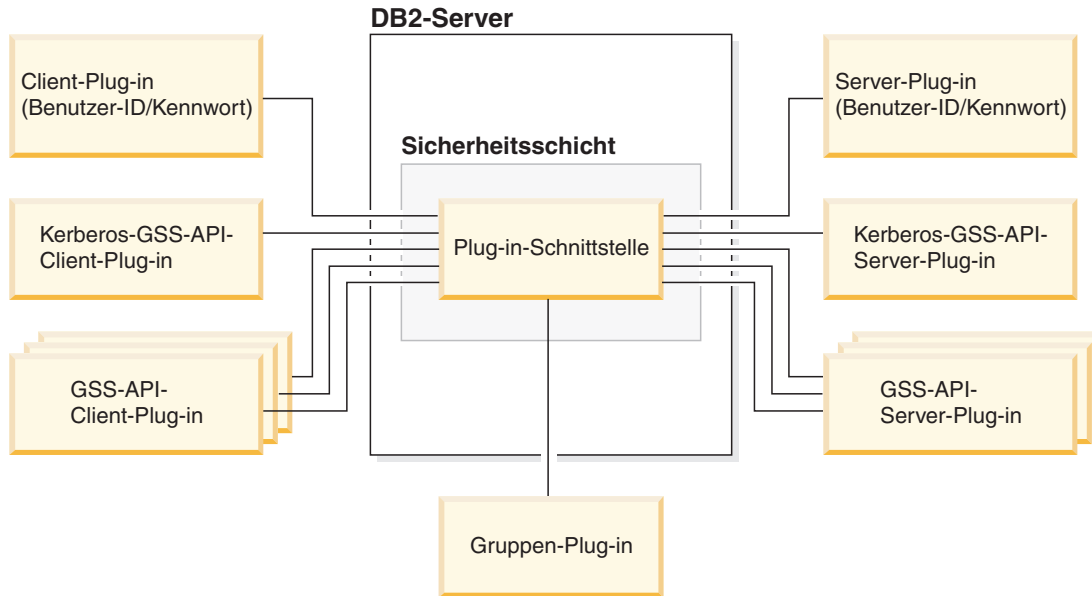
DB2-Server

Client-Plug-in (Benutzer-ID/Kennwort)

Server-Plug-in (Benutzer-ID/Kennwort)

Sicherheitsschicht

Kerberos-GSS-API-Client-Plug-in

Plug-in-Schnittstelle

Kerberos-GSS-API-Server-Plug-in

GSS-API-Client-Plug-in

GSS-API-Server-Plug-in

Gruppen-Plug-in